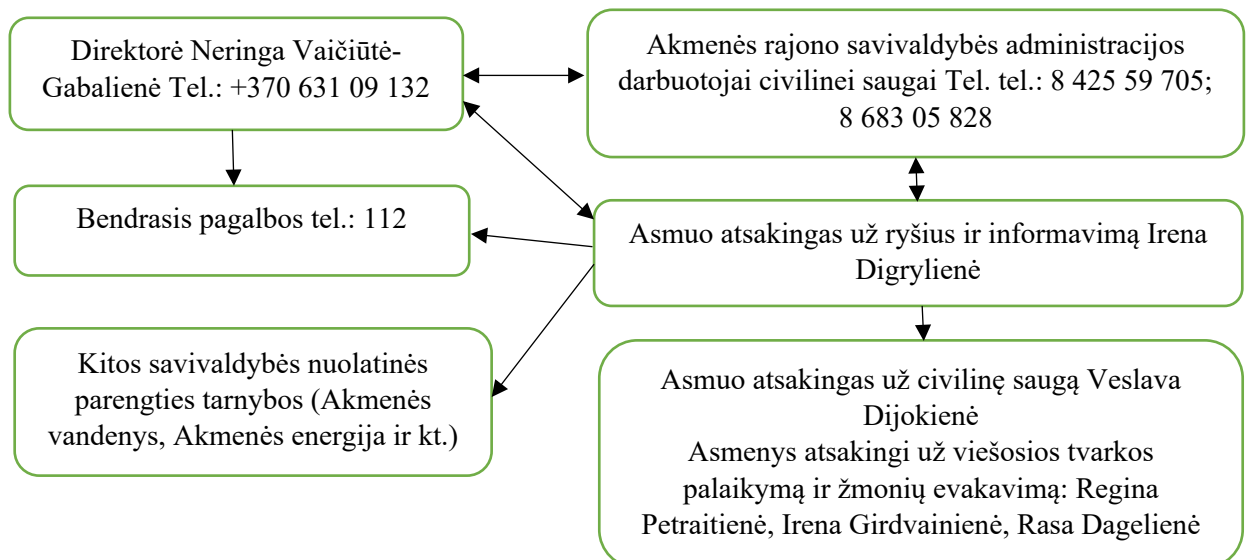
Direktorė Neringa Vaičiūtė-Gabalienė Tel.: +370 631 09 132

Akmenės rajono savivaldybės administracijos darbuotojai civilinei saugai Tel. tel.: 8 425 59 705; 8 683 05 828

Bendrasis pagalbos tel.: 112

Asmuo atsakingas už ryšius ir informavimą Irena Digrylienė

Kitos savivaldybės nuolatinės parengties tarnybos (Akmenės vandenys, Akmenės energija ir kt.)

Asmuo atsakingas už civilinę saugą Veslava Dijokienė
Asmenys atsakingi už viešosios tvarkos palaikymą ir žmonių evakavimą: Regina Petraitienė, Irena Girdvainienė, Rasa Dagelienė